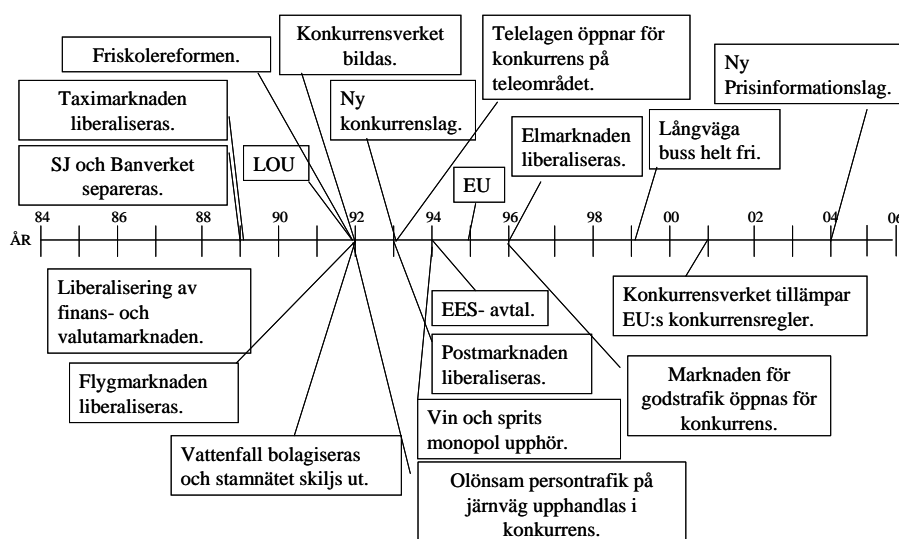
Friskolereformen.

Konkurrensverket bildas.

Telelagen öppnar för konkurrens på teleområdet.

Ny Prisinformationslag.

Taximarknaden liberaliseras.

Ny konkurrenslag.

Elmarknaden liberaliseras.

Långväga buss helt fri.

SJ och Banverket separeras.

LOU

EU

84 86 88 90 92 94 96 98 00 02 04 06

ÅR

Liberalisering av finans- och valutamarknaden.

EES- avtal.

Konkurrensverket tillämpar EU:s konkurrensregler.

Postmarknaden liberaliseras.

Flygmarknaden liberaliseras.

Marknaden för godstrafik öppnas för konkurrens.

Vin och sprits monopol upphör.

Vattenfall bolagiseras och stamnätet skiljs ut.

Olönsam persontrafik på järnväg upphandlas i konkurrens.